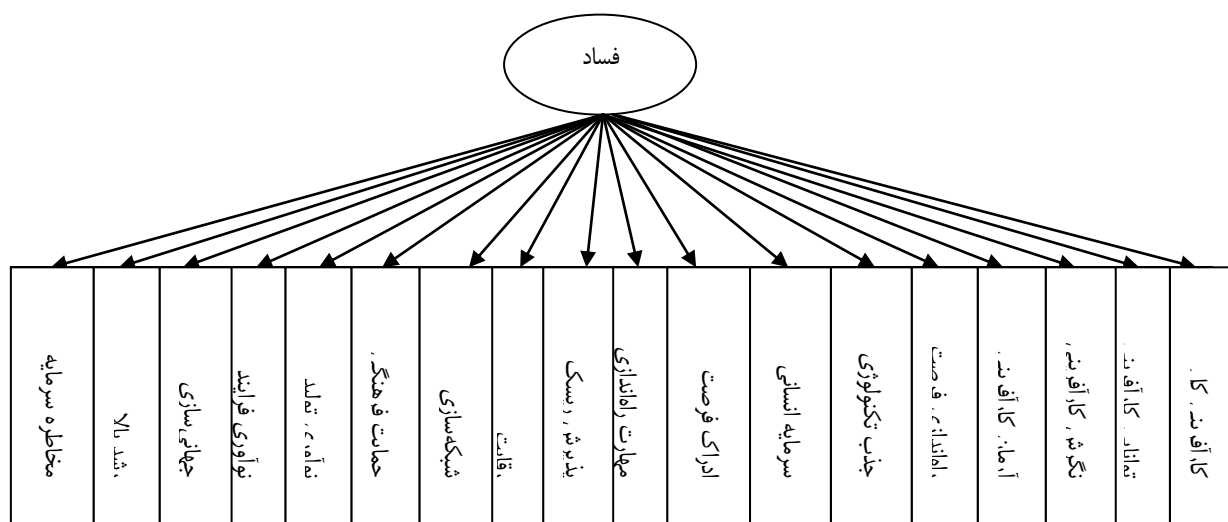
فساد

مخاطره سرمایه

رشد بالا

جهانی سازی

نوآوری فرایند

نوآوری تولید

حمایت فرهنگی

شبکه‌سازی

رقابت

پذیرش ریسک

مهارت راه‌اندازی

ادراک فرصت

سرمایه انسانی

جذب تکنولوژی

راه‌اندازی فرصت

آموزش کارآفرینی

نگرش کارآفرینی

توانایی کارآفرینی

کارآفرینی